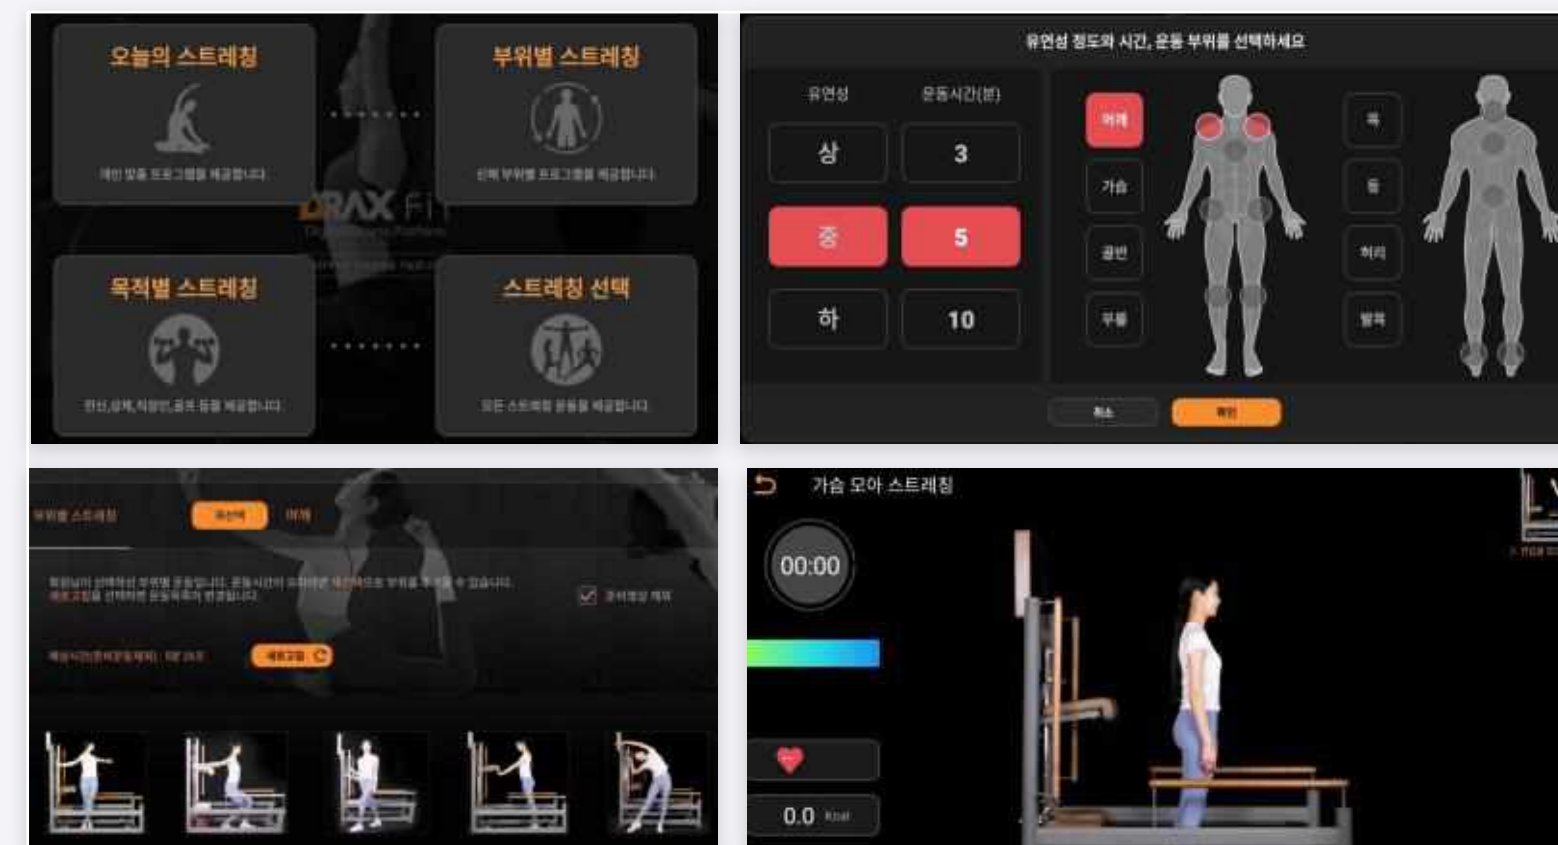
오늘의 스트레칭

개인 맞춤 프로그램을 제공합니다

부위별 스트레칭

선택 부위별 프로그램을 제공합니다

DRAX Fi

목적별 스트레칭

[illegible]

스트레칭 선택

모든 스트레칭 운동을 제공합니다

유연성 정도와 시간, 운동 부위를 선택하세요

| 유연성 | 운동시간(분) |
|---|---|
| 상 | 3 |
| 중 | 5 |
| 하 | 10 |

어깨

가슴

골반

무릎

목

등

허리

발목

취소

확인

부위별 스트레칭

유연성

어깨

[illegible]

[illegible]

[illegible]

새로고침

가슴 모아 스트레칭

00:00

0.0 Kcal